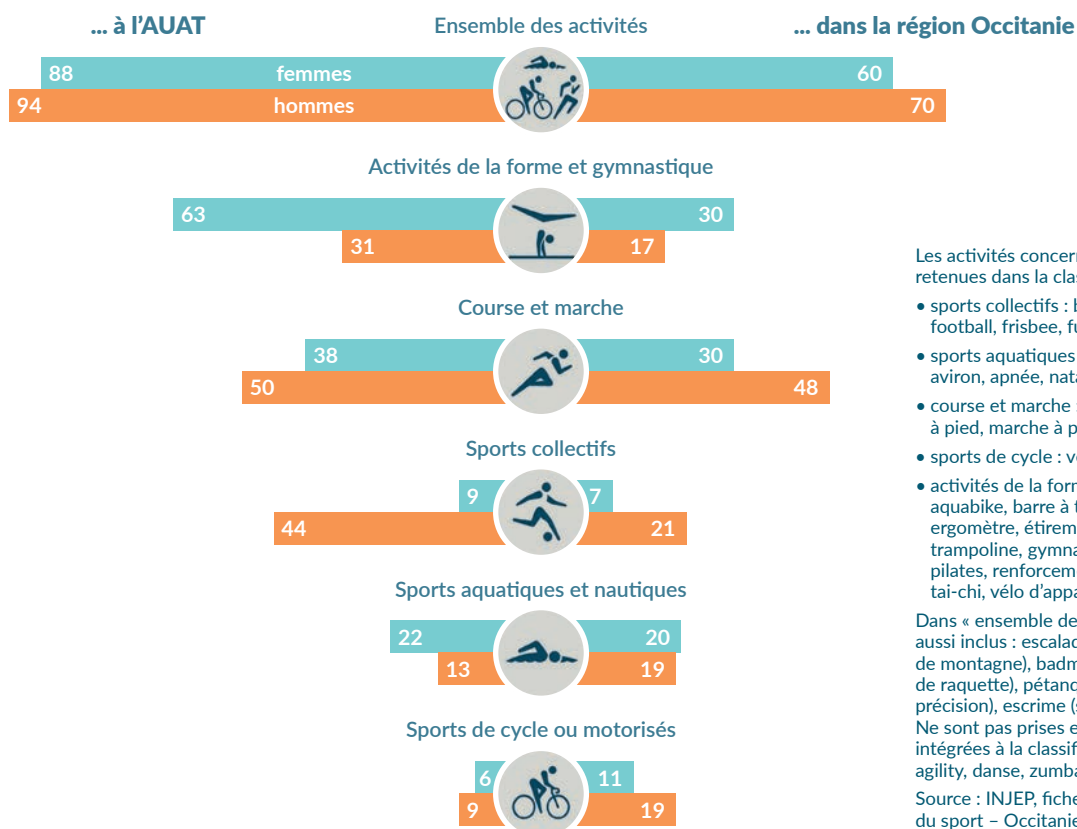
... à l'AUAT

Ensemble des activités

... dans la région Occitanie

88 femmes 60
94 hommes 70

Activités de la forme et gymnastique

63 30
31 17

Course et marche

38 30
50 48

Sports collectifs

9 7
44 21

Sports aquatiques et nautiques

22 20
13 19

Sports de cycle ou motorisés

6 11
9 19

Les activités concer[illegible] retenues dans la clas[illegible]

• sports collectifs : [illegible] football, frisbee, fu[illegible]

• sports aquatiques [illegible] aviron, apnée, nata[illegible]

• course et marche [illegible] à pied, marche à p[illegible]

• sports de cycle : v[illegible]

• activités de la forr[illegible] aquabike, barre à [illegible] ergomètre, étirem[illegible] trampoline, gymna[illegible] pilates, renforcem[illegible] tai-chi, vélo d'appa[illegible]

Dans « ensemble de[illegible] aussi inclus : escala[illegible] de montagne), badm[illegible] de raquette), pétanc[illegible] précision), escrime ([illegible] Ne sont pas prises e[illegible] intégrées à la classif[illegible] agility, danse, zumb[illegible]

Source : INJEP, fiche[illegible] du sport – Occitanie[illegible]